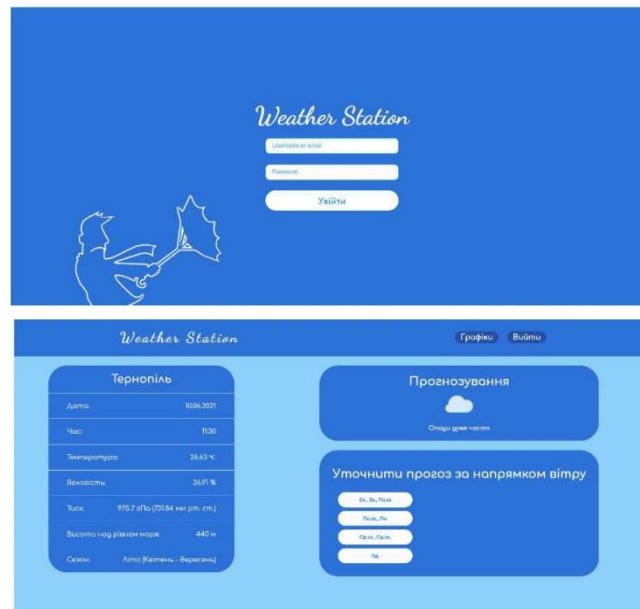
Weather Station

Username or email

Password

Увійти

Weather Station

Графіки Вийти

Тернопіль

| | |
|---|---|
| Дата: | 10.06.2021 |
| Час: | 11:30 |
| Температура: | 26.63 °C |
| Вологість: | 36.91 % |
| Тиск: | 975.7 гПа (731.84 мм рт. ст.) |
| Висота над рівнем моря: | 440 м |
| Сезон: | Літо (Квітень - Вересень) |

Прогнозування

Опади дуже часто

Уточнити прогоз за напрямком вітру

Сх., Зх., Пн.зх.

Пн.сх., Пн.

Пд.зх., Пд.сх.

Пд.